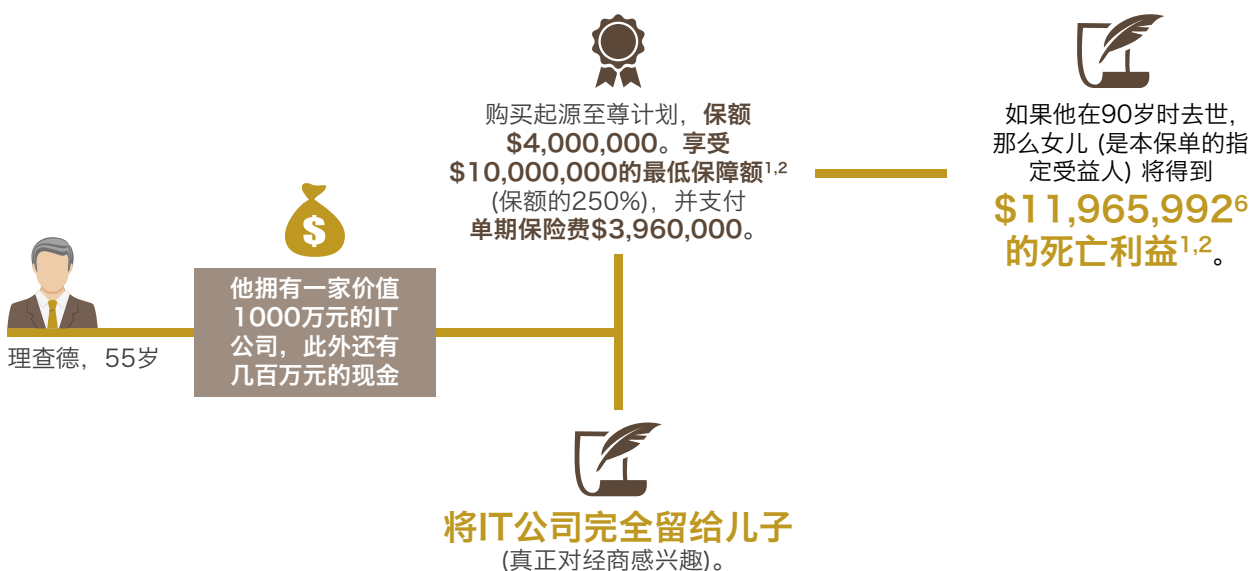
理查德，55岁

他拥有一家价值1000万元的IT公司，此外还有几百万元的现金

购买起源至尊计划，保额$4,000,000。享受$10,000,000的最低保障额$^{1,2}$ (保额的250%)，并支付单期保险费$3,960,000。

如果他在90岁时去世，那么女儿 (是本保单的指定受益人) 将得到 $11,965,992^6$ 的死亡利益$^{1,2}$。

将IT公司完全留给儿子 (真正对经商感兴趣)。